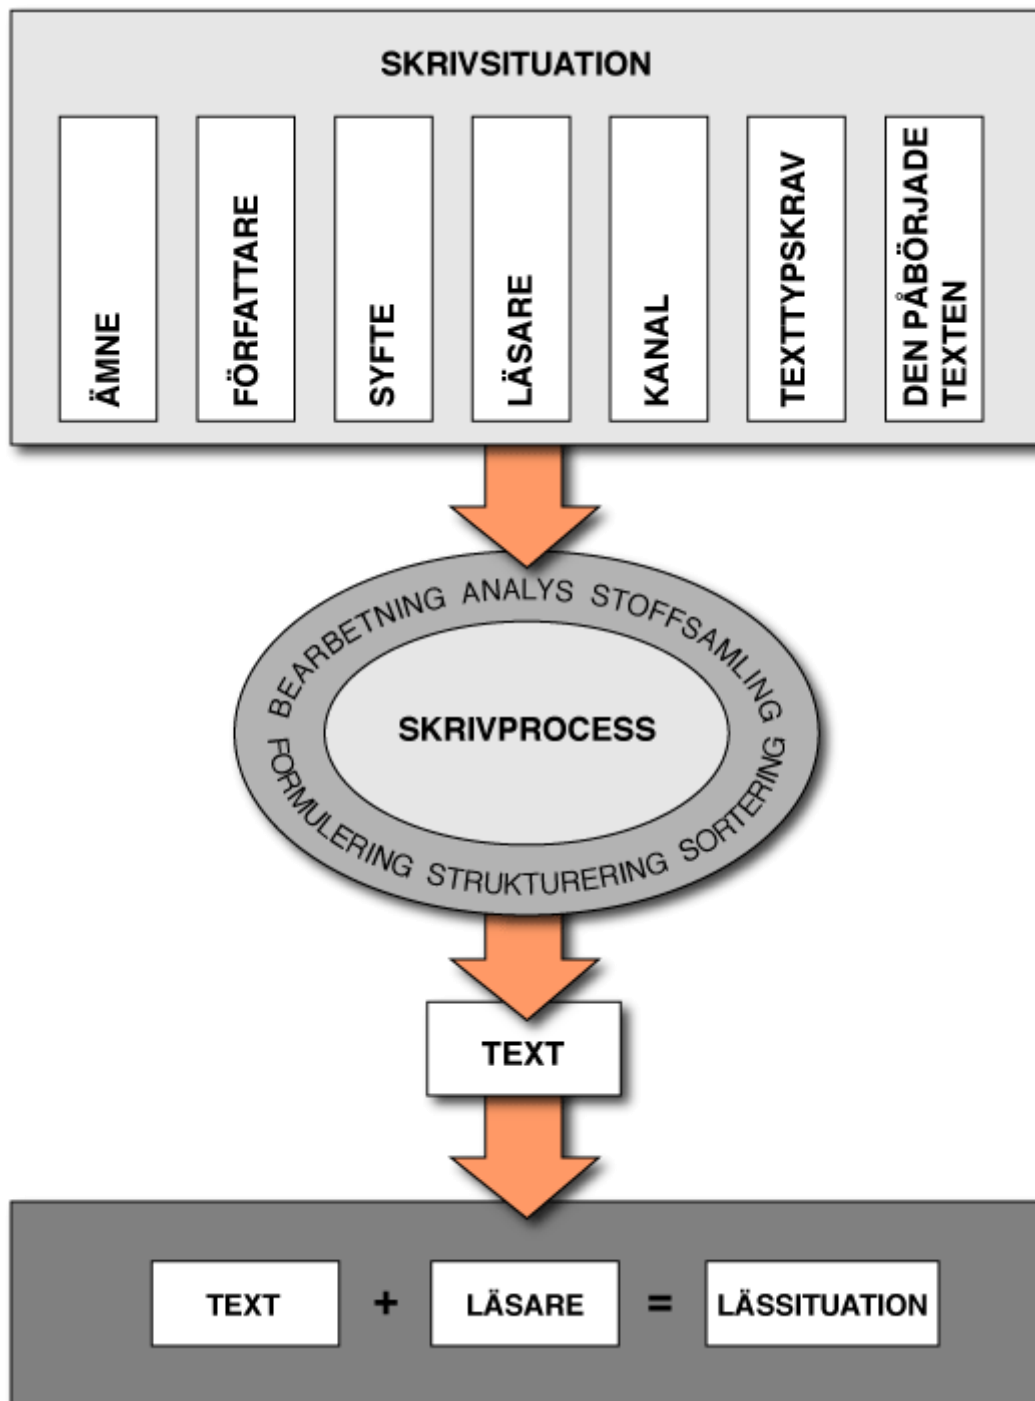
SKRIVSITUATION

ÄMNE

FÖRFATTARE

SYFTE

LÄSARE

KANAL

TEXTTYPSKRAV

DEN PÅBÖRJADE TEXTEN

BEARBETNING ANALYS STOFFSAMLING

SKRIVPROCESS

FORMULERING STRUKTURERING SORTERING

TEXT

TEXT + LÄSARE = LÄSSITUATION